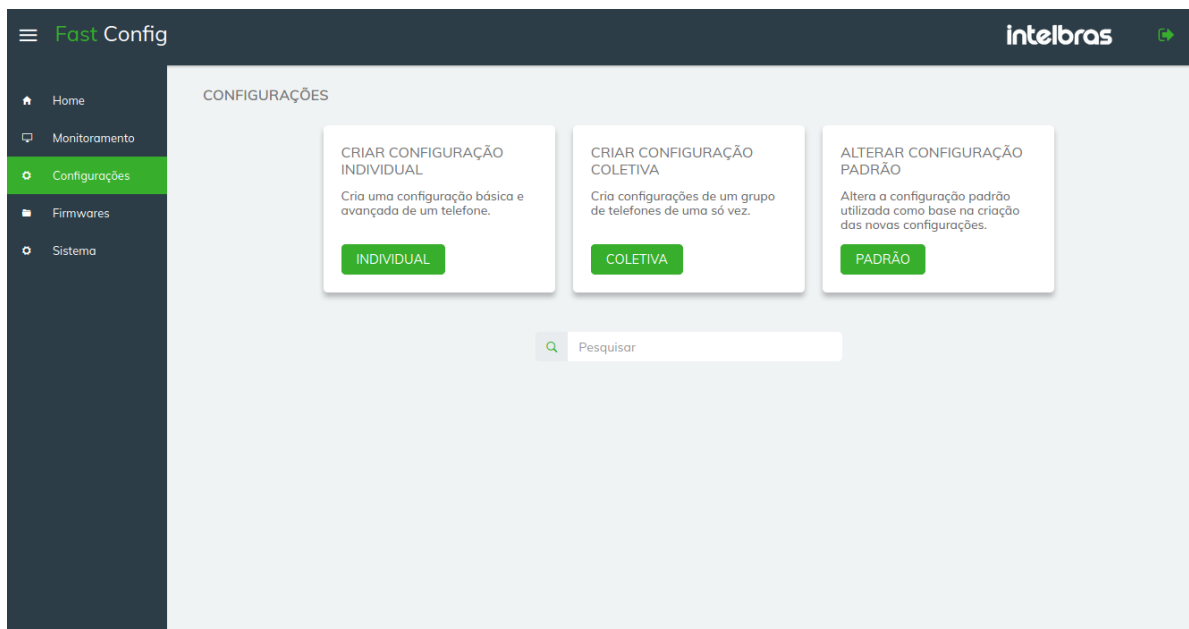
Fast Config

intelbras

Home
Monitoramento
Configurações
Firmwares
Sistema

CONFIGURAÇÕES

CRIAR CONFIGURAÇÃO INDIVIDUAL
Cria uma configuração básica e avançada de um telefone.
INDIVIDUAL

CRIAR CONFIGURAÇÃO COLETIVA
Cria configurações de um grupo de telefones de uma só vez.
COLETIVA

ALTERAR CONFIGURAÇÃO PADRÃO
Altera a configuração padrão utilizada como base na criação das novas configurações.
PADRÃO

Pesquisar